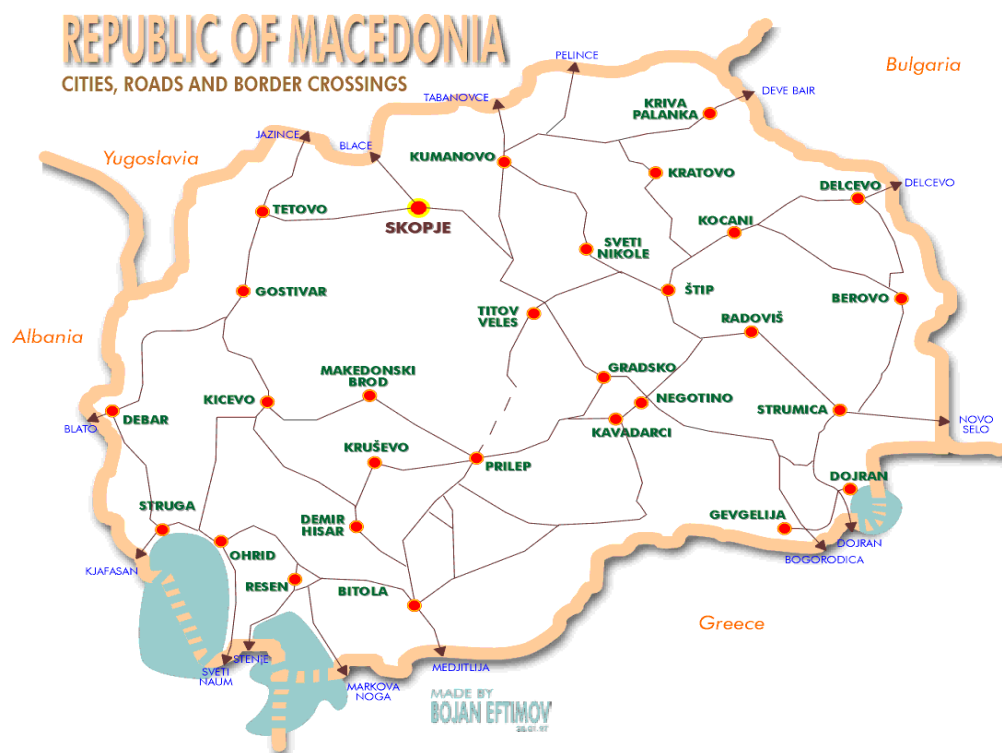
REPUBLIC OF MACEDONIA
CITIES, ROADS AND BORDER CROSSINGS

PELINCE
Bulgaria
TABANOVCE
DEVE BAIR
KRIVA PALANKA
JAZINCE
BLACE
Yugoslavia
KUMANOVO
KRATOVO
DELCEVO
DELCEVO
TETOVO
SKOPJE
KOCANI
SVETI NIKOLE
GOSTIVAR
ŠTIP
BEROVO
Albania
TITOV VELES
RADOVIŠ
MAKEDONSKI BROD
GRADSKO
KICEVO
NEGOTINO
DEBAR
STRUMICA
NOVO SELO
BLATO
KAVADARCI
KRUŠEVO
PRILEP
DOJRAN
STRUGA
DEMIR HISAR
GEVGELIJA
OHRID
DOJRAN
BOGORODICA
KJAFASAN
RESEN
BITOLA
Greece
STENJE
SVETI NAUM
MEDJITLIJA
MARKOVA NOGA
MADE BY
BOJAN EFTIMOV
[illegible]